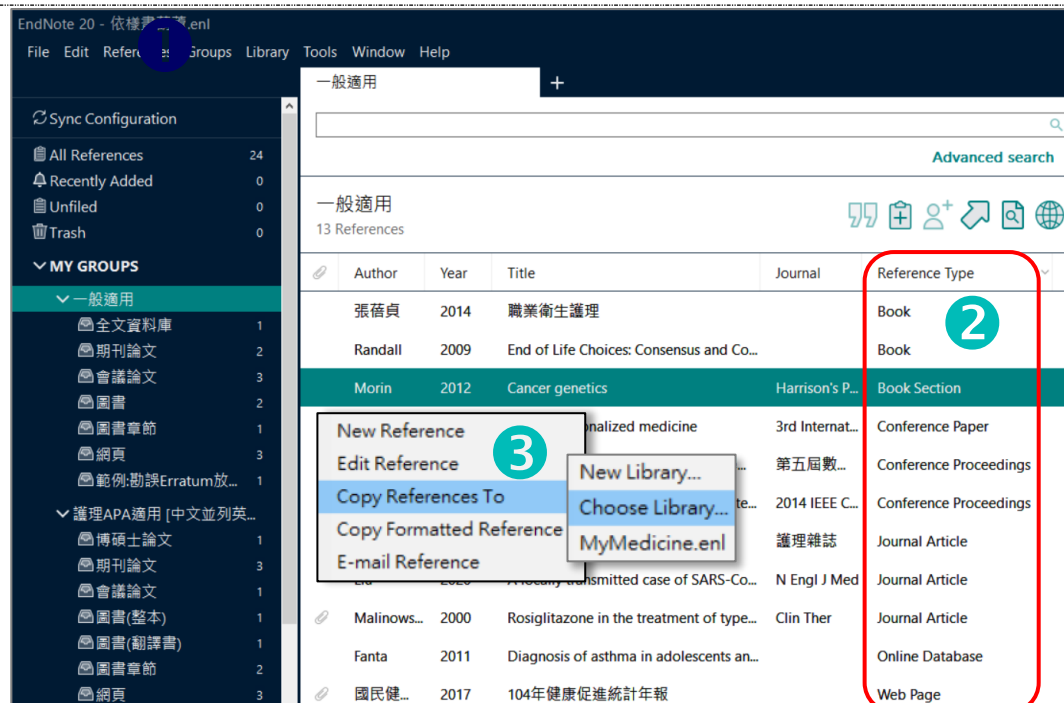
EndNote 20 - 依樣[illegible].enl

File Edit Refere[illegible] Groups Library Tools Window Help

1

一般適用 +

Advanced search

Sync Configuration
All References 24
Recently Added 0
Unfiled 0
Trash 0

MY GROUPS
一般適用
全文資料庫 1
期刊論文 2
會議論文 3
圖書 2
圖書章節 1
網頁 3
範例:勘誤Erratum放... 1
護理APA適用 [中文並列英...
博碩士論文 1
期刊論文 3
會議論文 1
圖書(整本) 1
圖書(翻譯書) 1
圖書章節 2
網頁 3

一般適用
13 References

2

| | Author | Year | Title | Journal | Reference Type |
|---|---|---|---|---|---|
| | 張蓓貞 | 2014 | 職業衛生護理 | | Book |
| | Randall | 2009 | End of Life Choices: Consensus and Co... | | Book |
| | Morin | 2012 | Cancer genetics | Harrison's P... | Book Section |
| | | | ...onalized medicine | 3rd Internat... | Conference Paper |
| | | | ... | 第五屆數... | Conference Proceedings |
| | | | ...te... | 2014 IEEE C... | Conference Proceedings |
| | | | | 護理雜誌 | Journal Article |
| | Liu | 2020 | A locally transmitted case of SARS-Co... | N Engl J Med | Journal Article |
| | Malinows... | 2000 | Rosiglitazone in the treatment of type... | Clin Ther | Journal Article |
| | Fanta | 2011 | Diagnosis of asthma in adolescents an... | | Online Database |
| | 國民健... | 2017 | 104年健康促進統計年報 | | Web Page |

3

New Reference
Edit Reference
Copy References To
Copy Formatted Reference
E-mail Reference

New Library...
Choose Library...
MyMedicine.enl